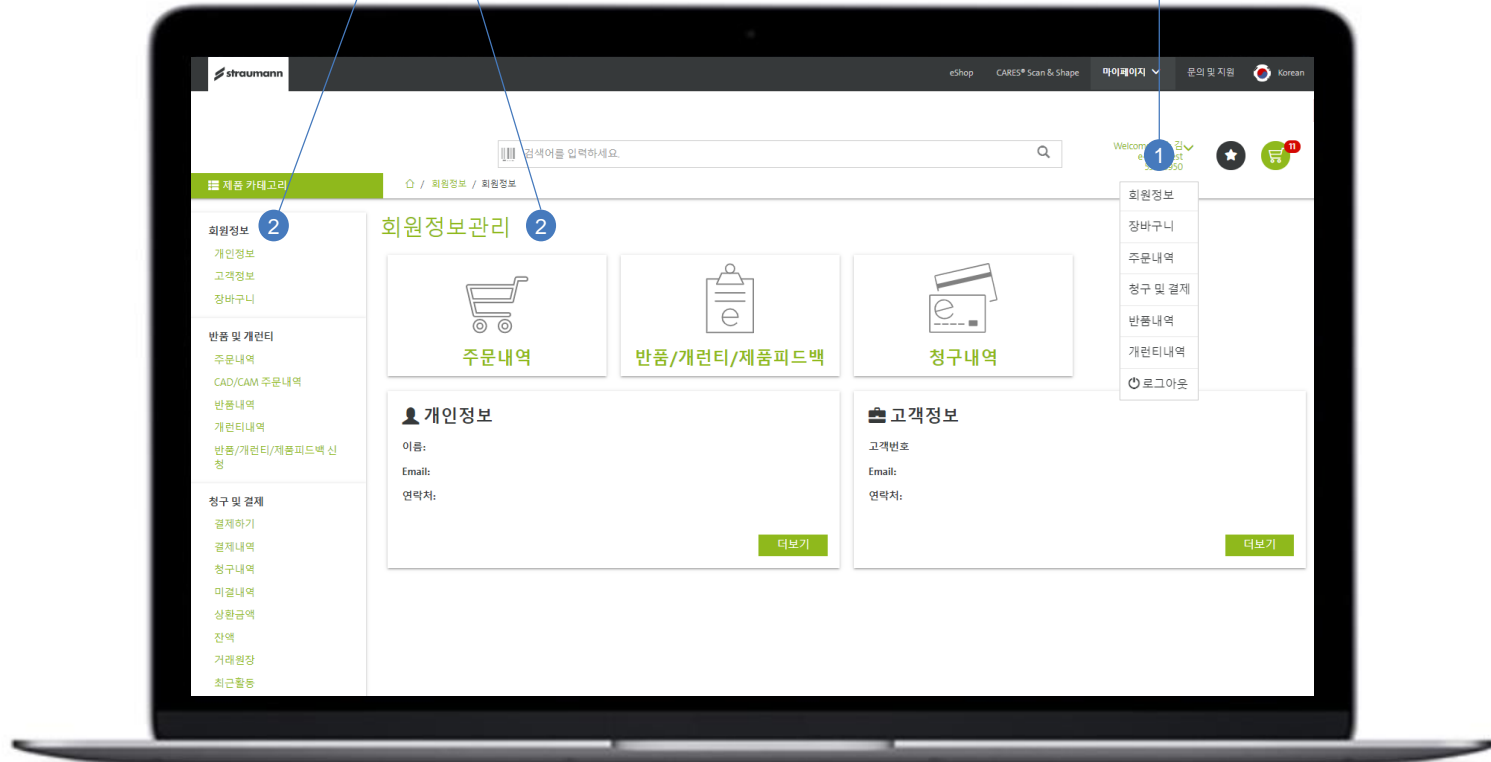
straumann

eShop CARES® Scan & Shape 마이페이지 문의 및 지원 Korean

검색어를 입력하세요.

Welcome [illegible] 김
e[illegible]st
5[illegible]850

1

11

제품 카테고리

회원정보 / 회원정보

회원정보
개인정보
고객정보
장바구니

2

반품 및 개런티
주문내역
CAD/CAM 주문내역
반품내역
개런티내역
반품/개런티/제품피드백 신청

청구 및 결제
결제하기
결제내역
청구내역
미결내역
상환금액
잔액
거래원장
최근활동

회원정보관리 2

주문내역

반품/개런티/제품피드백

청구내역

회원정보
장바구니
주문내역
청구 및 결제
반품내역
개런티내역
로그아웃

개인정보
이름:
Email:
연락처:
더보기

고객정보
고객번호
Email:
연락처:
더보기